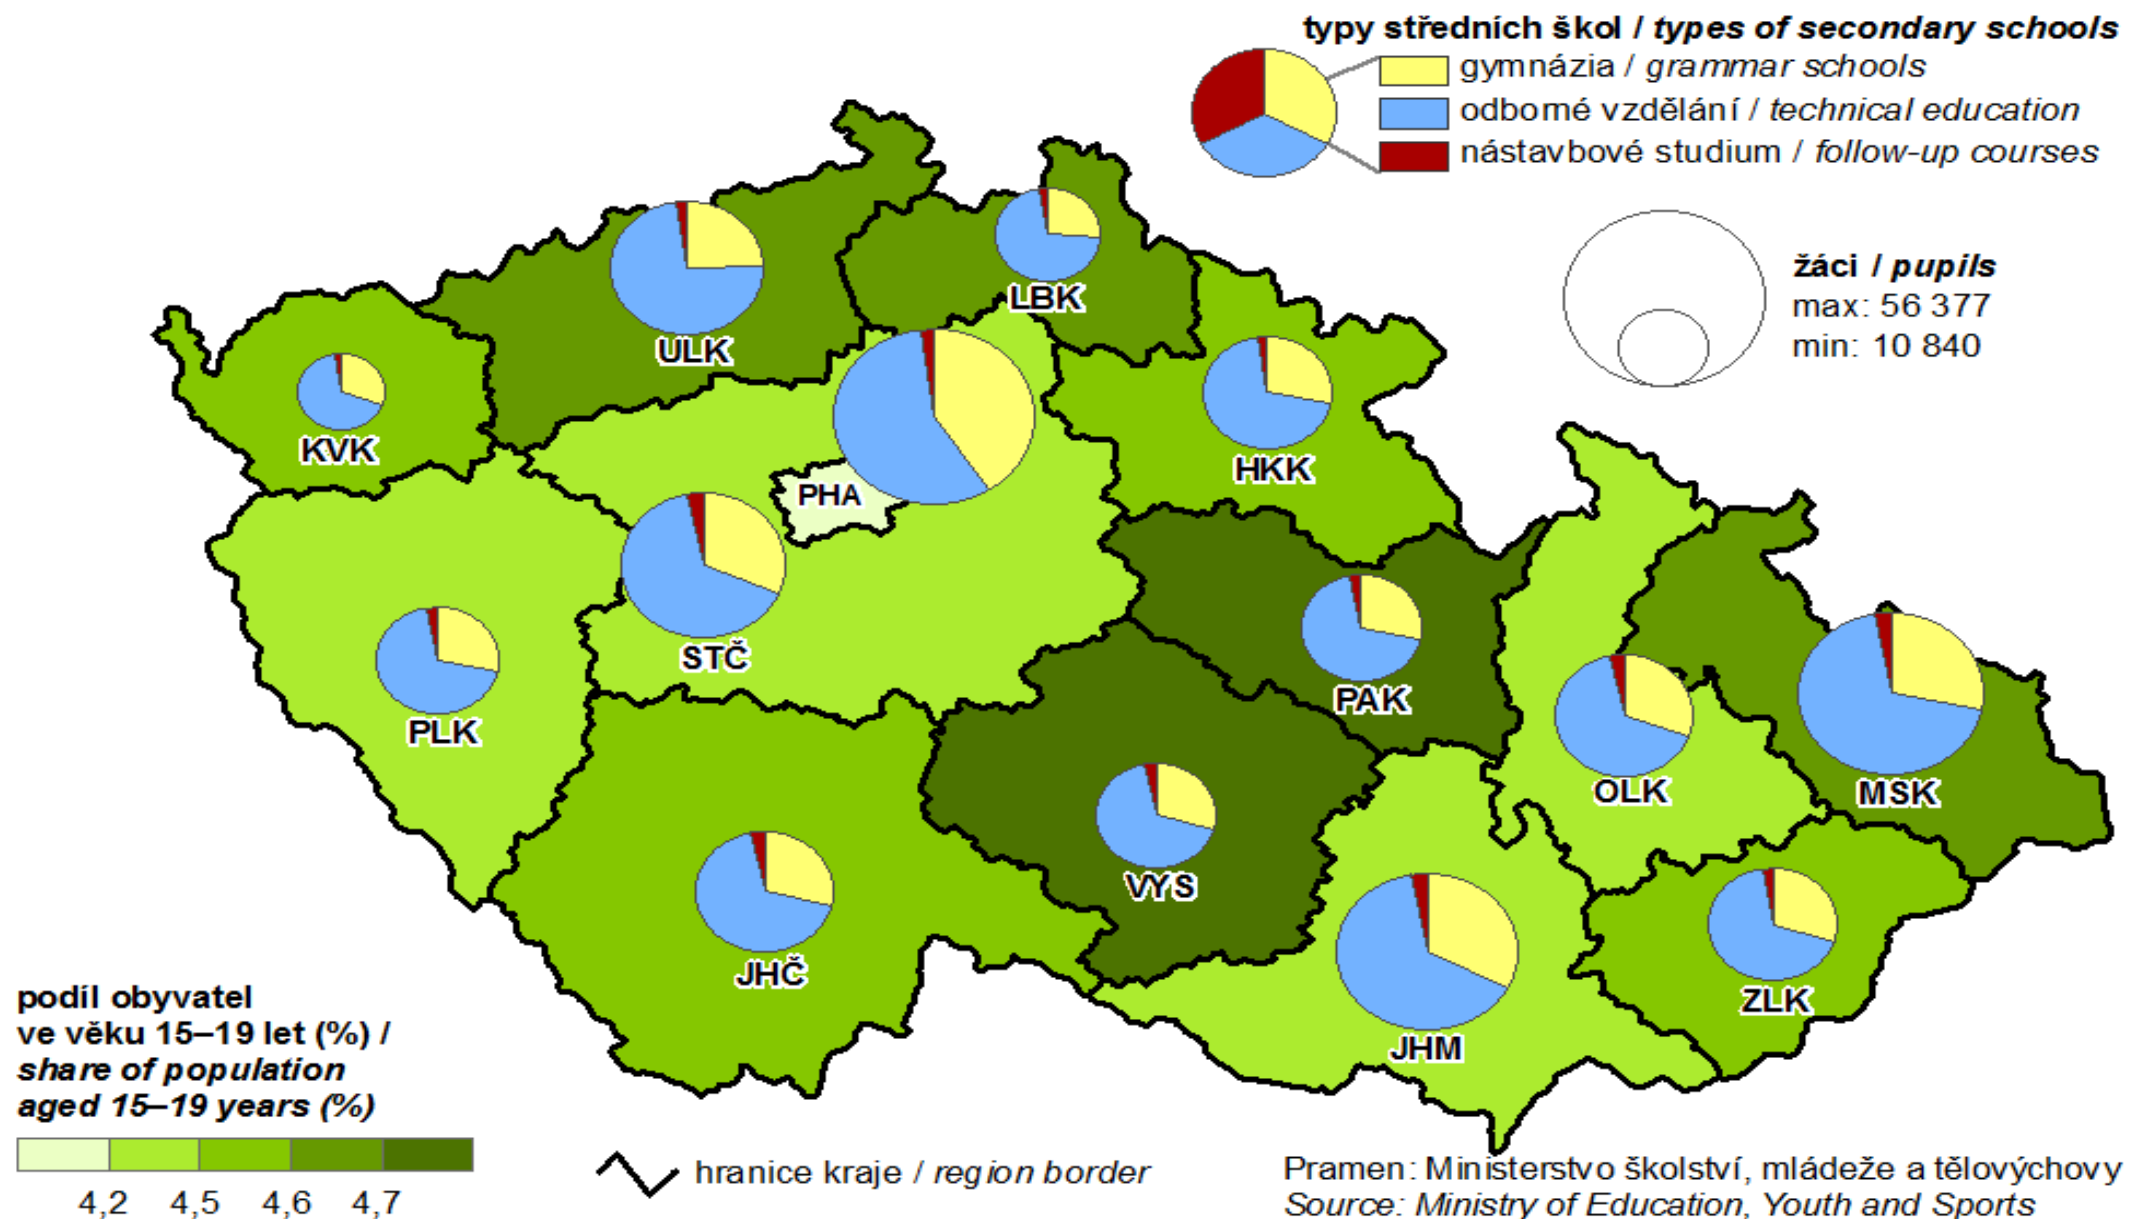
typy středních škol / types of secondary schools
gymnázia / grammar schools
odborné vzdělání / technical education
nástavbové studium / follow-up courses

žáci / pupils
max: 56 377
min: 10 840

ULK
LBK
KVK
HKK
PHA
STČ
PLK
PAK
OLK
MSK
VYS
JHČ
JHM
ZLK

podíl obyvatel ve věku 15–19 let (%) / share of population aged 15–19 years (%)

4,2 4,5 4,6 4,7

hranice kraje / region border

Pramen: Ministerstvo školství, mládeže a tělovýchovy
Source: Ministry of Education, Youth and Sports